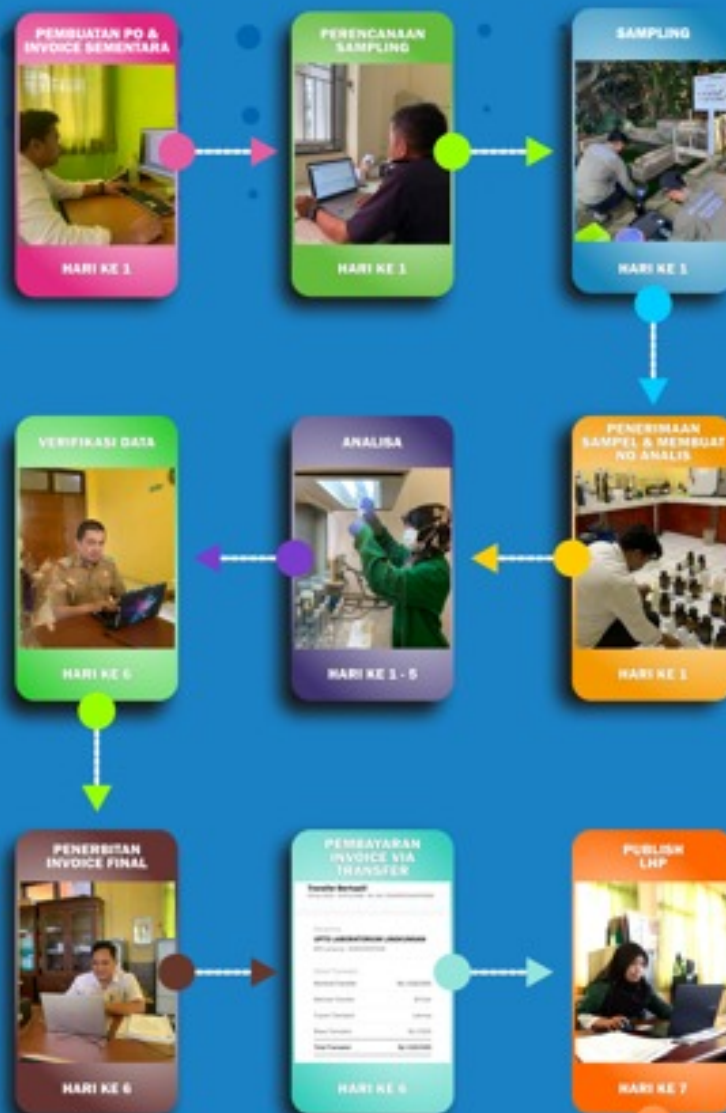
PEMBUATAN PO & INVOICE SEMENTARA

HARI KE 1

PERENCANAAN SAMPLING

HARI KE 1

SAMPLING

HARI KE 1

PENERIMAAN SAMPEL & MEMBUAT NO ANALIS

HARI KE 1

ANALISA

HARI KE 1 - 5

VERIFIKASI DATA

HARI KE 6

PENERBITAN INVOICE FINAL

HARI KE 6

PEMBAYARAN INVOICE VIA TRANSFER

Transfer Berhasil

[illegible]

UPTD LABORATORIUM LINGKUNGAN

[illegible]

HARI KE 6

PUBLISH LHP

HARI KE 7